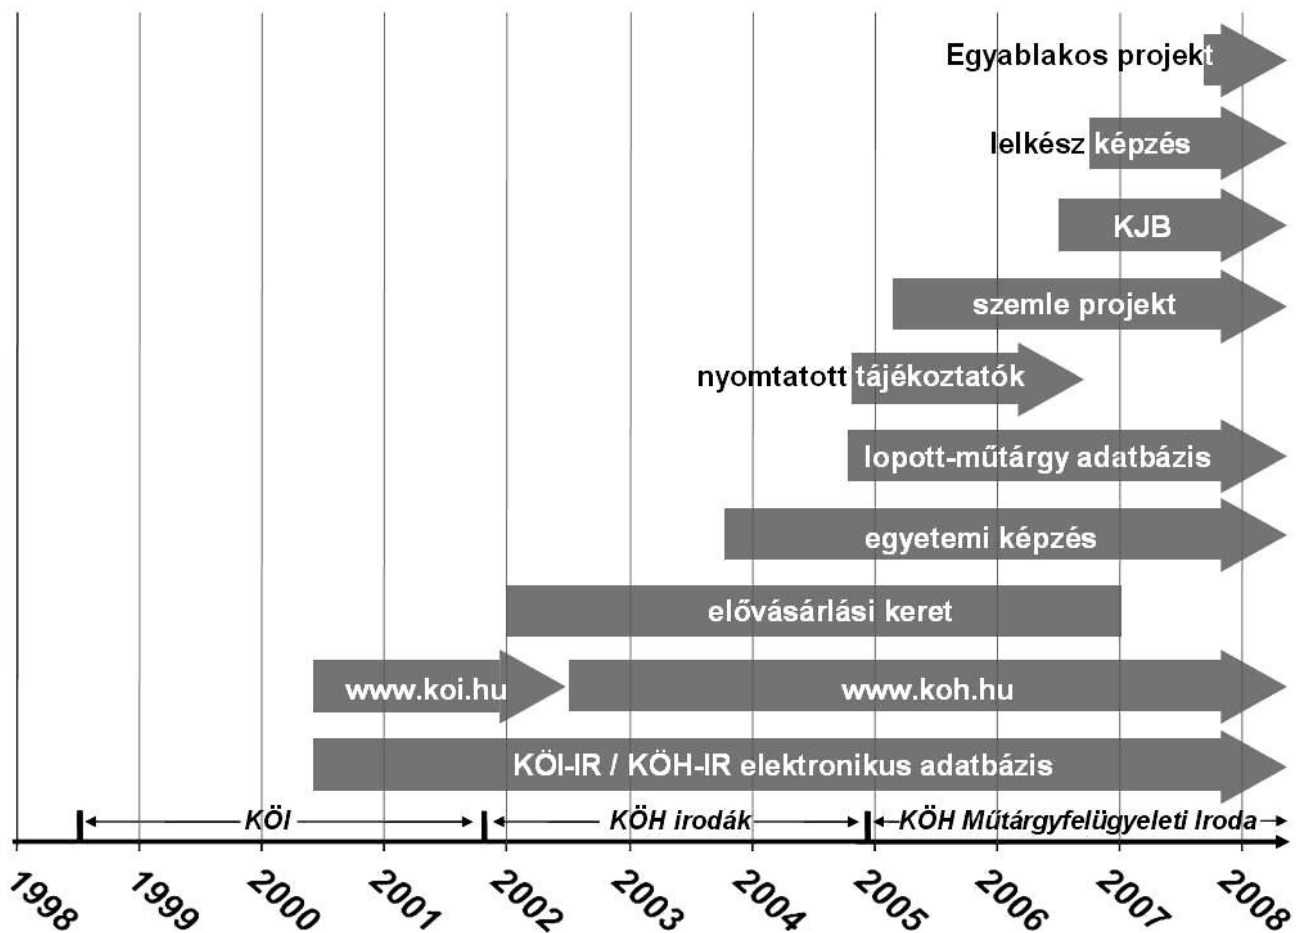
Egyablakos projekt

lelkész képzés

KJB

szemle projekt

nyomtatott tájékoztatók

lopott-műtárgy adatbázis

egyetemi képzés

elővásárlási keret

www.koi.hu

www.koh.hu

KÖI-IR / KÖH-IR elektronikus adatbázis

KÖI

KÖH irodák

KÖH Műtárgyfelügyeleti Iroda

1998 1999 2000 2001 2002 2003 2004 2005 2006 2007 2008